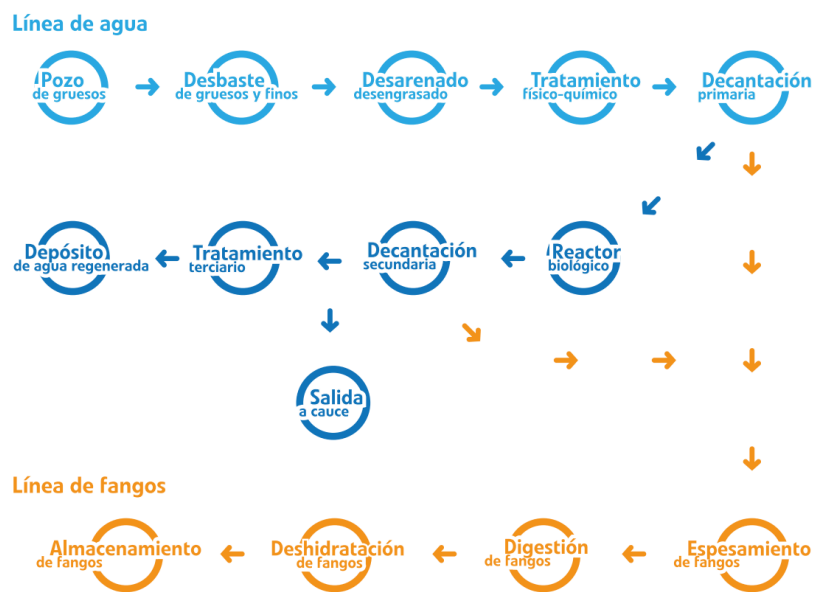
Línea de agua

Pozo de gruesos

Desbaste de gruesos y finos

Desarenado desengrasado

Tratamiento físico-químico

Decantación primaria

Reactor biológico

Decantación secundaria

Tratamiento terciario

Depósito de agua regenerada

Salida a cauce

Línea de fangos

Espesamiento de fangos

Digestión de fangos

Deshidratación de fangos

Almacenamiento de fangos